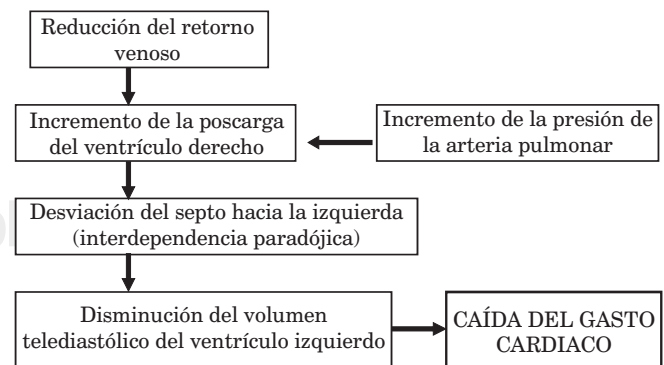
Reducción del retorno venoso

Incremento de la poscarga del ventrículo derecho

Incremento de la presión de la arteria pulmonar

Desviación del septo hacia la izquierda (interdependencia paradójica)

Disminución del volumen telediastólico del ventrículo izquierdo

CAÍDA DEL GASTO CARDIACO